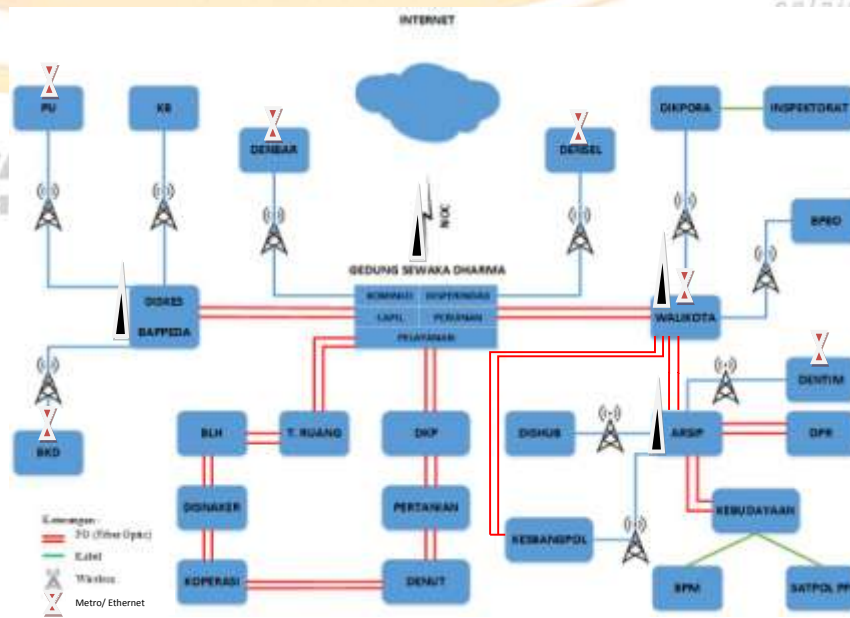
INTERNET

PU

KB

DENBAR

DENSEL

DIKPORA

INSPEKTORAT

BPBD

NOC

GEDUNG SEWAKA DHARMA

KOMINFO

DISPENDA

CAPIL

PERIJINAN

PELAYANAN

DISKES

BAPPEDA

WALIKOTA

DENTIM

BKD

BLH

T. RUANG

DKP

DISHUB

ARSIP

DPR

DISNAKER

PERTANIAN

KEBUDAYAAN

KESBANGPOL

KOPERASI

DENUT

BPM

SATPOL PP

Keterangan :

FO (Fiber Optic)

Kabel

Wireless

Metro/ Ethernet